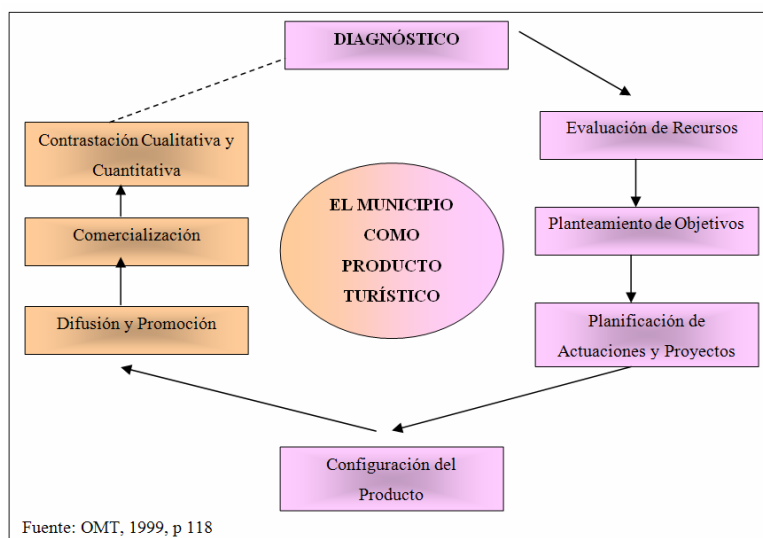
DIAGNÓSTICO

Evaluación de Recursos

Planteamiento de Objetivos

Planificación de Actuaciones y Proyectos

Configuración del Producto

Difusión y Promoción

Comercialización

Contrastación Cualitativa y Cuantitativa

EL MUNICIPIO COMO PRODUCTO TURÍSTICO

Fuente: OMT, 1999, p 118